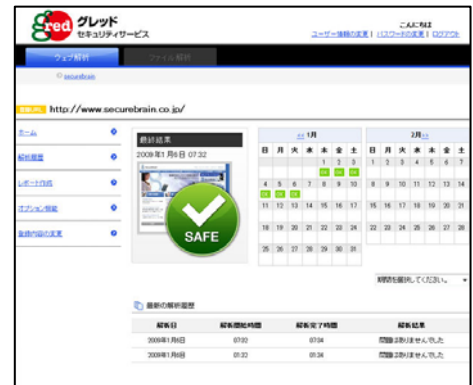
gred グレッド セキュリティサービス

こんにちは
ユーザー情報の変更 | パスワードの変更 | ログアウト

ウェブ解析 | ファイル解析

securebrain

http://www.securebrain.co.jp/

ホーム
解析履歴
レポート作成
オプション機能
登録内容の変更

最新結果
2009年1月6日 07:32

SAFE

<< 1月

| 日 | 月 | 火 | 水 | 木 | 金 | 土 |
|---|---|---|---|---|---|---|
| | | | | 1 | 2 | 3 |
| 4 | 5 | 6 | 7 | 8 | 9 | 10 |
| 11 | 12 | 13 | 14 | 15 | 16 | 17 |
| 18 | 19 | 20 | 21 | 22 | 23 | 24 |
| 25 | 26 | 27 | 28 | 29 | 30 | 31 |

2月 >>

| 日 | 月 | 火 | 水 | 木 | 金 | 土 |
|---|---|---|---|---|---|---|
| 1 | 2 | 3 | 4 | 5 | 6 | 7 |
| 8 | 9 | 10 | 11 | 12 | 13 | 14 |
| 15 | 16 | 17 | 18 | 19 | 20 | 21 |
| 22 | 23 | 24 | 25 | 26 | 27 | 28 |

期間を選択してください。

最新の解析履歴

| 解析日 | 解析開始時間 | 解析完了時間 | 解析結果 |
|---|---|---|---|
| 2009年1月6日 | 07:32 | 07:34 | 問題はありませんでした |
| 2009年1月6日 | 01:32 | 01:34 | 問題はありませんでした |